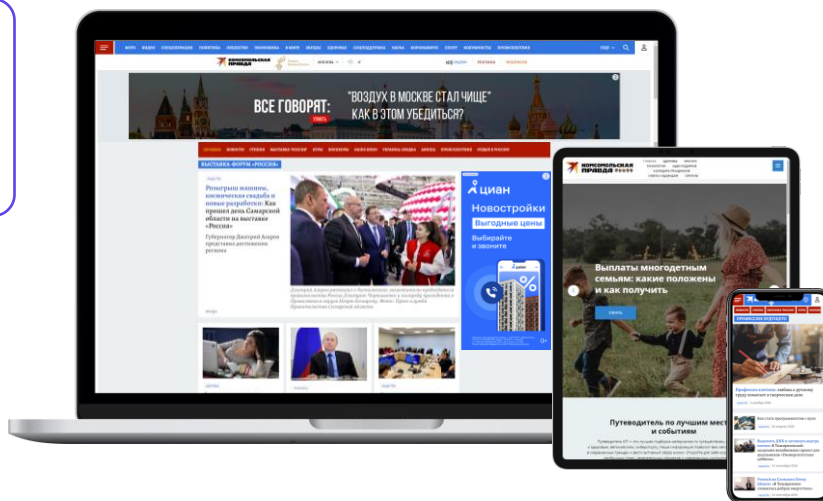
КОМСОМОЛЬСКАЯ ПРАВДА

МОСКВА

ВСЕ ГОВОРЯТ: "ВОЗДУХ В МОСКВЕ СТАЛ ЧИЩЕ" КАК В ЭТОМ УБЕДИТЬСЯ?

УЗНАТЬ

ВЫСТАВКА-ФОРУМ «РОССИЯ»

Ретроавто машины, космическая свадьба и новые разработки: Как прошел день Самарской области на выставке «Россия»

Губернатор Дмитрий Азаров представил достижения региона

циан

Новостройки

Выгодные цены

Выбирайте и звоните

КОМСОМОЛЬСКАЯ ПРАВДА

Выплаты многодетным семьям: какие положены и как получить

УЗНАТЬ

Путеводитель по лучшим местам и событиям

ПРОФЕССИЯ: ВОДИТЕЛЬ